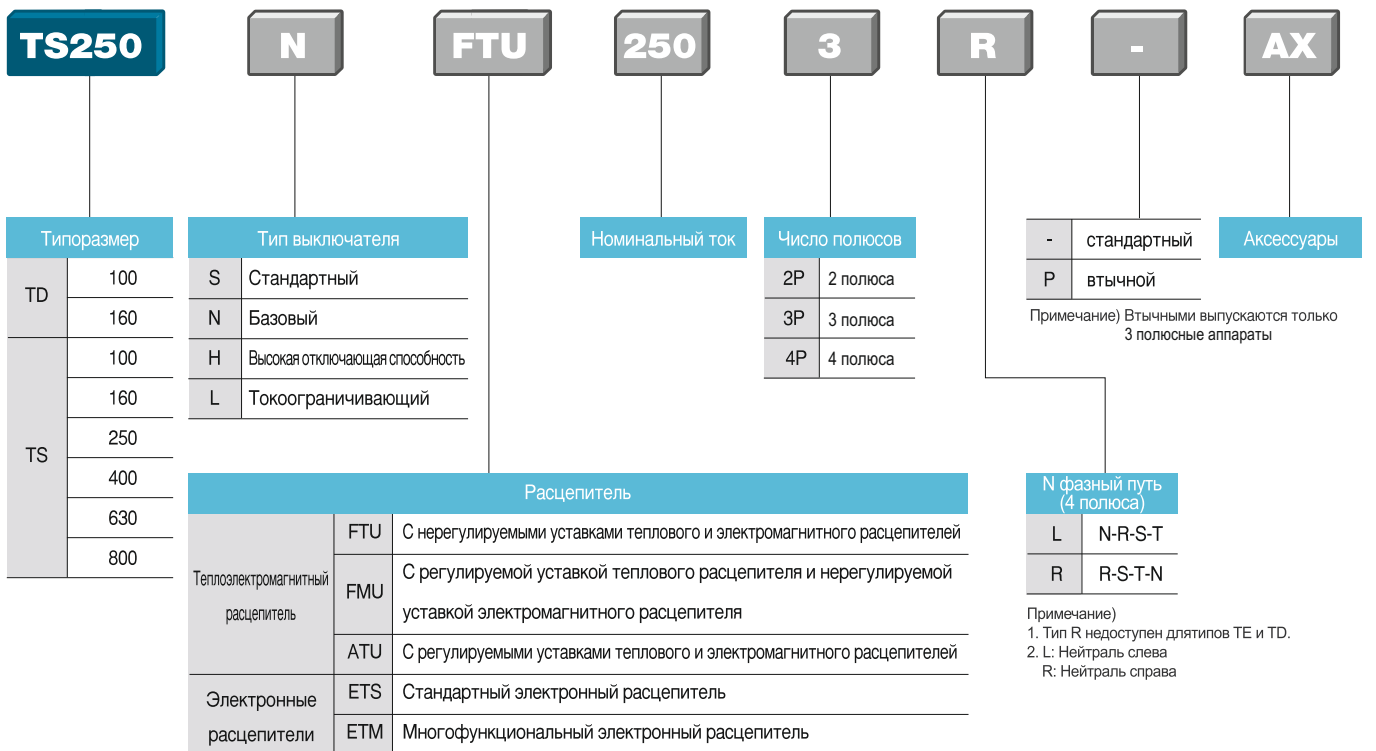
TS250 N FTU 250 3 R - AX

| Типоразмер | |
|---|---|
| TD | 100 |
| | 160 |
| TS | 100 |
| | 160 |
| | 250 |
| | 400 |
| | 630 |
| | 800 |

| Тип выключателя | |
|---|---|
| S | Стандартный |
| N | Базовый |
| H | Высокая отключающая способность |
| L | Токоограничивающий |

Номинальный ток

| Число полюсов | |
|---|---|
| 2P | 2 полюса |
| 3P | 3 полюса |
| 4P | 4 полюса |

| - | стандартный |
|---|---|
| P | втычной |

Примечание) Втычными выпускаются только 3 полюсные аппараты

Аксессуары

| Расцепитель | | |
|---|---|---|
| Теплоэлектромагнитный расцепитель | FTU | С нерегулируемыми уставками теплового и электромагнитного расцепителей |
| | FMU | С регулируемой уставкой теплового расцепителя и нерегулируемой уставкой электромагнитного расцепителя |
| | ATU | С регулируемыми уставками теплового и электромагнитного расцепителей |
| Электронные расцепители | ETS | Стандартный электронный расцепитель |
| | ETM | Многофункциональный электронный расцепитель |

| N фазный путь (4 полюса) | |
|---|---|
| L | N-R-S-T |
| R | R-S-T-N |

Примечание)
1. Тип R недоступен длятипов TE и TD.
2. L: Нейтраль слева
R: Нейтраль справа